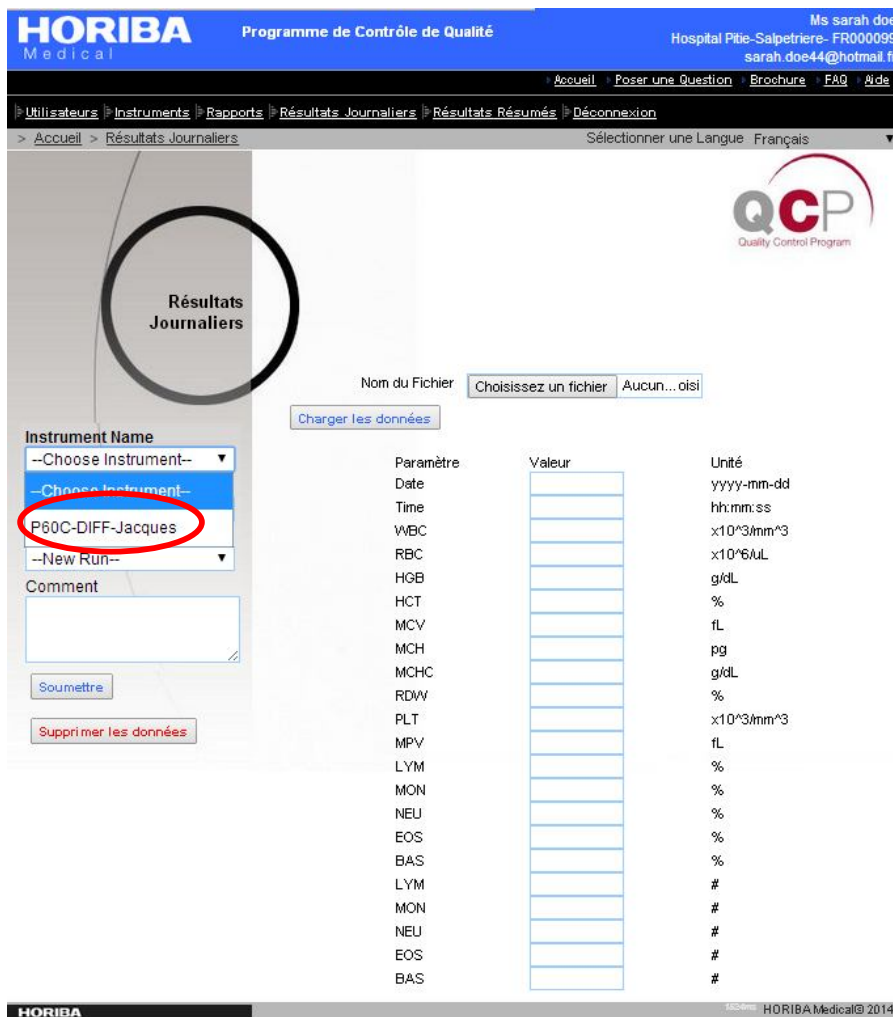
HORIBA
Medical

Programme de Contrôle de Qualité

Ms sarah doe
Hospital Pitie-Salpetriere- FR000099
sarah.doe44@hotmail.f

Accueil | Poser une Question | Brochure | FAQ | Aide

Utilisateurs | Instruments | Rapports | Résultats Journaliers | Résultats Résumés | Déconnexion

> Accueil > Résultats Journaliers

Sélectionner une Langue Français

QCP
Quality Control Program

Résultats Journaliers

Nom du Fichier [Choisissez un fichier] Aucun...oisi

Charger les données

Instrument Name
--Choose Instrument--
--Choose Instrument--
P60C-DIFF-Jacques
--New Run--
Comment

Soumettre

Supprimer les données

| Paramètre | Valeur | Unité |
|---|---|---|
| Date | | yyyy-mm-dd |
| Time | | hh:mm:ss |
| WBC | | x10^3/mm^3 |
| RBC | | x10^6/uL |
| HGB | | g/dL |
| HCT | | % |
| MCV | | fL |
| MCH | | pg |
| MCHC | | g/dL |
| RDW | | % |
| PLT | | x10^3/mm^3 |
| MPV | | fL |
| LYM | | % |
| MON | | % |
| NEU | | % |
| EOS | | % |
| BAS | | % |
| LYM | | # |
| MON | | # |
| NEU | | # |
| EOS | | # |
| BAS | | # |

HORIBA

HORIBA Medical© 2014